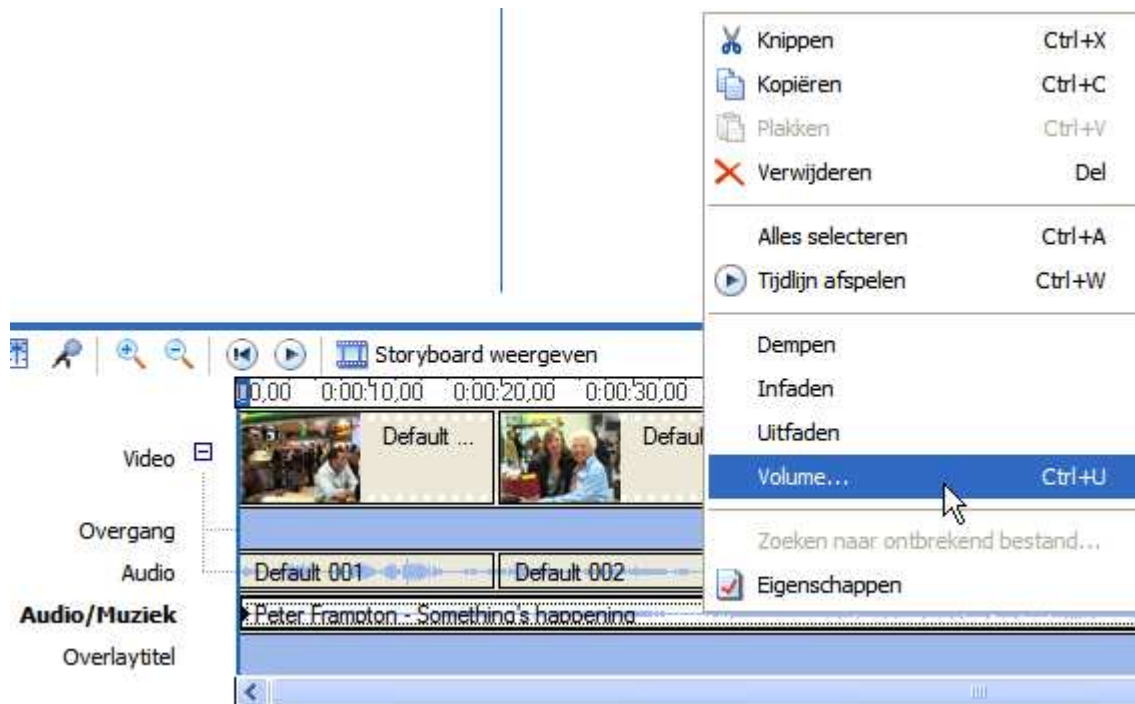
Knippen Ctrl+X
Kopiëren Ctrl+C
Plakken Ctrl+V
Verwijderen Del

Alles selecteren Ctrl+A
Tijdlijn afspelen Ctrl+W

Dempen
Infaden
Uitfaden
Volume... Ctrl+U

Zoeken naar ontbrekend bestand...
Eigenschappen

Storyboard weergeven
0,00 0:00:10,00 0:00:20,00 0:00:30,00

Video
Default ...
Defaul
Overgang
Audio
Default 001
Default 002
Audio/Muziek
Peter Frampton - Something's happening
Overlaytitel